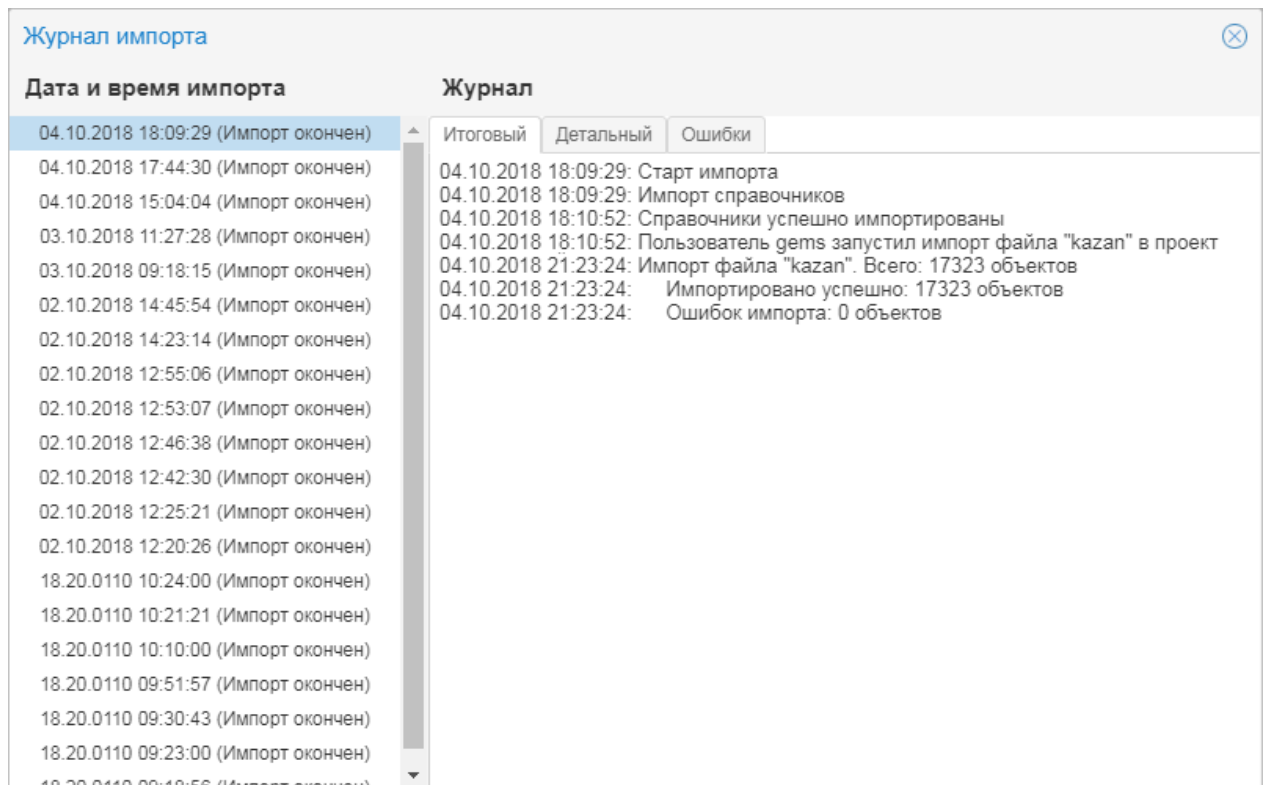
Журнал импорта

Дата и время импорта

04.10.2018 18:09:29 (Импорт окончен)
04.10.2018 17:44:30 (Импорт окончен)
04.10.2018 15:04:04 (Импорт окончен)
03.10.2018 11:27:28 (Импорт окончен)
03.10.2018 09:18:15 (Импорт окончен)
02.10.2018 14:45:54 (Импорт окончен)
02.10.2018 14:23:14 (Импорт окончен)
02.10.2018 12:55:06 (Импорт окончен)
02.10.2018 12:53:07 (Импорт окончен)
02.10.2018 12:46:38 (Импорт окончен)
02.10.2018 12:42:30 (Импорт окончен)
02.10.2018 12:25:21 (Импорт окончен)
02.10.2018 12:20:26 (Импорт окончен)
18.20.0110 10:24:00 (Импорт окончен)
18.20.0110 10:21:21 (Импорт окончен)
18.20.0110 10:10:00 (Импорт окончен)
18.20.0110 09:51:57 (Импорт окончен)
18.20.0110 09:30:43 (Импорт окончен)
18.20.0110 09:23:00 (Импорт окончен)
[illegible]

Журнал

Итоговый | Детальный | Ошибки

04.10.2018 18:09:29: Старт импорта
04.10.2018 18:09:29: Импорт справочников
04.10.2018 18:10:52: Справочники успешно импортированы
04.10.2018 18:10:52: Пользователь gems запустил импорт файла "kazan" в проект
04.10.2018 21:23:24: Импорт файла "kazan". Всего: 17323 объектов
04.10.2018 21:23:24: Импортировано успешно: 17323 объектов
04.10.2018 21:23:24: Ошибок импорта: 0 объектов